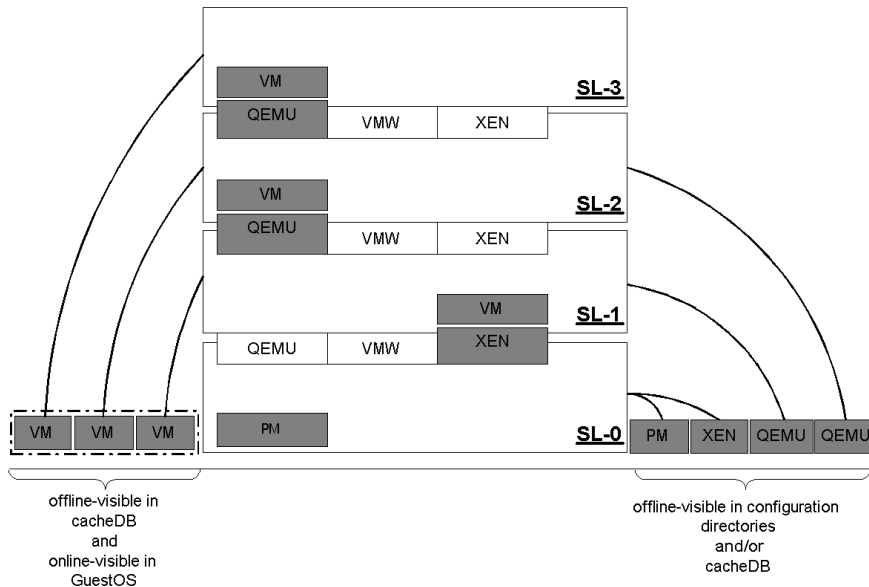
VM
QEMU
VMW
XEN
SL-3

VM
QEMU
VMW
XEN
SL-2

VM
SL-1
QEMU
VMW
XEN

PM
SL-0

VM
VM
VM

PM
XEN
QEMU
QEMU

offline-visible in cacheDB and online-visible in GuestOS

offline-visible in configuration directories and/or cacheDB